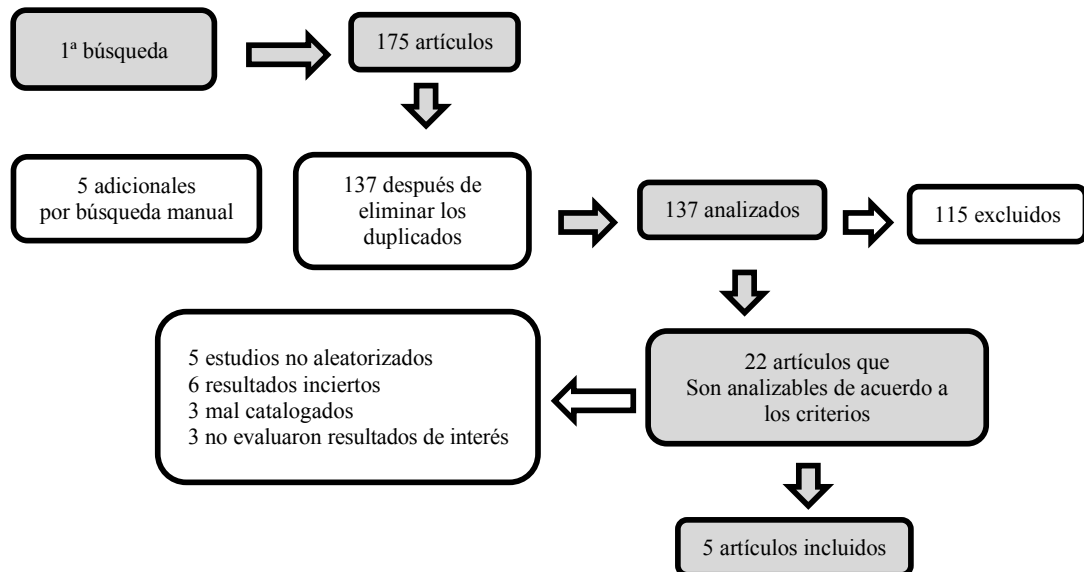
1ª búsqueda

175 artículos

5 adicionales por búsqueda manual

137 después de eliminar los duplicados

137 analizados

115 excluidos

5 estudios no aleatorizados
6 resultados inciertos
3 mal catalogados
3 no evaluaron resultados de interés

22 artículos que Son analizables de acuerdo a los criterios

5 artículos incluidos